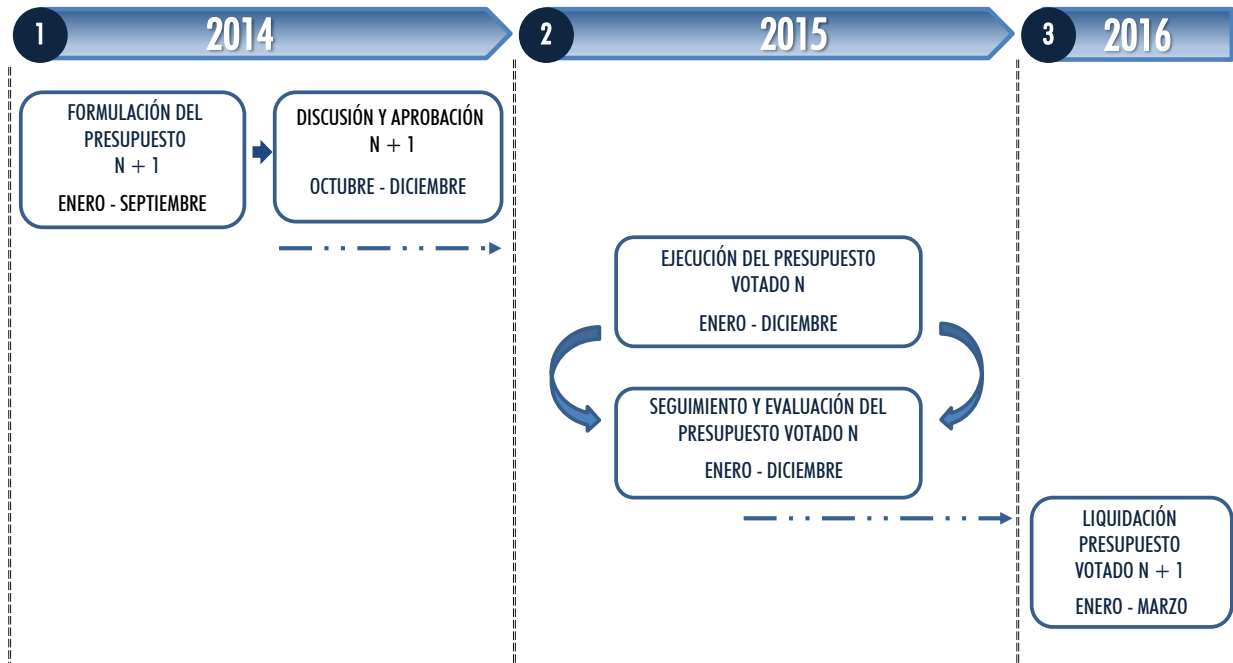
1 2014

2 2015

3 2016

FORMULACIÓN DEL PRESUPUESTO N + 1

ENERO - SEPTIEMBRE

DISCUSIÓN Y APROBACIÓN N + 1

OCTUBRE - DICIEMBRE

EJECUCIÓN DEL PRESUPUESTO VOTADO N

ENERO - DICIEMBRE

SEGUIMIENTO Y EVALUACIÓN DEL PRESUPUESTO VOTADO N

ENERO - DICIEMBRE

LIQUIDACIÓN PRESUPUESTO VOTADO N + 1

ENERO - MARZO